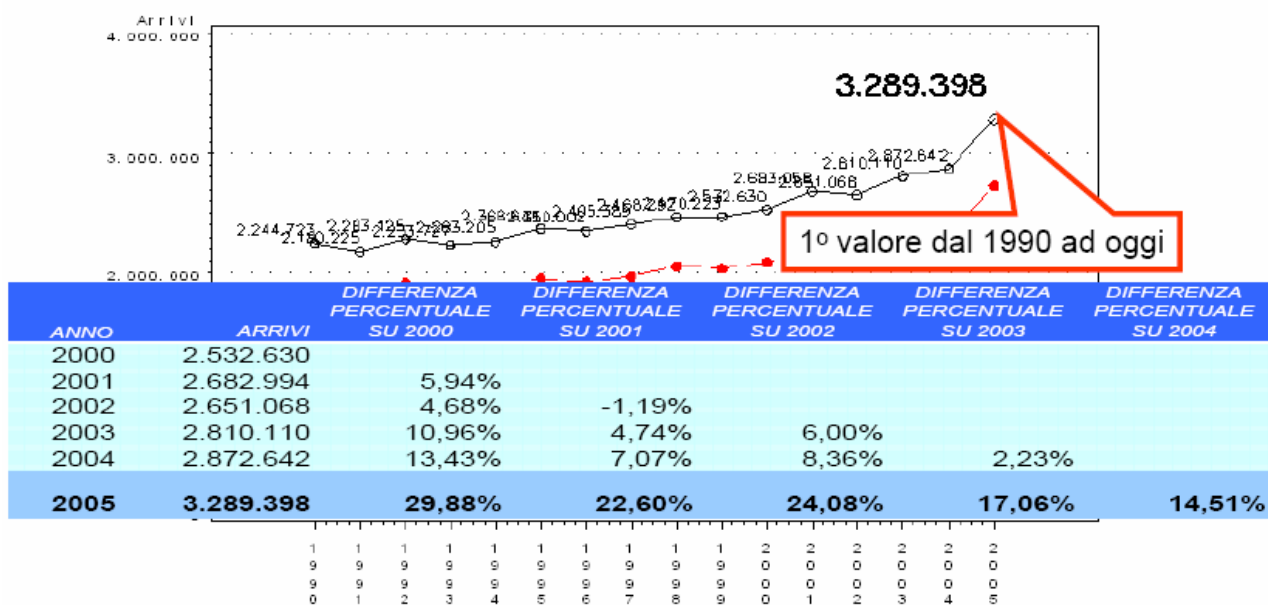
Arrivi
4.000.000
3.000.000
2.000.000

3.289.398

2.244.723 2.180.225 2.283.125 2.253.727 2.293.205 2.368.165 2.350.002 2.405.385 2.468.240 2.470.223 2.532.630 2.683.058 2.651.068 2.810.110 2.872.642

1º valore dal 1990 ad oggi

| ANNO | ARRIVI | DIFFERENZA PERCENTUALE SU 2000 | DIFFERENZA PERCENTUALE SU 2001 | DIFFERENZA PERCENTUALE SU 2002 | DIFFERENZA PERCENTUALE SU 2003 | DIFFERENZA PERCENTUALE SU 2004 |
|---|---|---|---|---|---|---|
| 2000 | 2.532.630 | | | | | |
| 2001 | 2.682.994 | 5,94% | | | | |
| 2002 | 2.651.068 | 4,68% | -1,19% | | | |
| 2003 | 2.810.110 | 10,96% | 4,74% | 6,00% | | |
| 2004 | 2.872.642 | 13,43% | 7,07% | 8,36% | 2,23% | |
| 2005 | 3.289.398 | 29,88% | 22,60% | 24,08% | 17,06% | 14,51% |

1990 1991 1992 1993 1994 1995 1996 1997 1998 1999 2000 2001 2002 2003 2004 2005